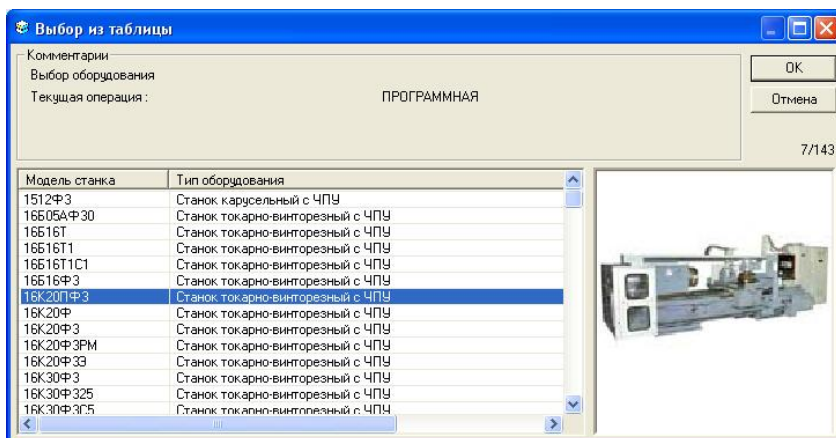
Выбор из таблицы

Комментарии
Выбор оборудования
Текущая операция : ПРОГРАММНАЯ

OK
Отмена

7/143

| Модель станка | Тип оборудования |
|---|---|
| 1512Ф3 | Станок карусельный с ЧПУ |
| 16Б05АФ30 | Станок токарно-винторезный с ЧПУ |
| 16Б16Т | Станок токарно-винторезный с ЧПУ |
| 16Б16Т1 | Станок токарно-винторезный с ЧПУ |
| 16Б16Т1С1 | Станок токарно-винторезный с ЧПУ |
| 16Б16Ф3 | Станок токарно-винторезный с ЧПУ |
| 16К20ПФ3 | Станок токарно-винторезный с ЧПУ |
| 16К20Ф | Станок токарно-винторезный с ЧПУ |
| 16К20Ф3 | Станок токарно-винторезный с ЧПУ |
| 16К20Ф3РМ | Станок токарно-винторезный с ЧПУ |
| 16К20Ф33 | Станок токарно-винторезный с ЧПУ |
| 16К30Ф3 | Станок токарно-винторезный с ЧПУ |
| 16К30Ф325 | Станок токарно-винторезный с ЧПУ |
| 16К30Ф3С5 | Станок токарно-винторезный с ЧПУ |